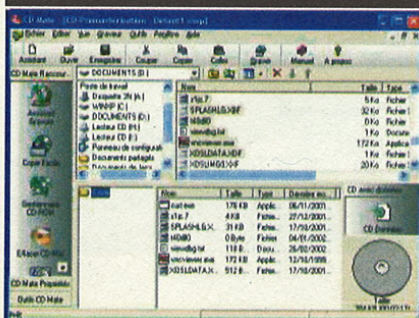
CD Mate - [CD Premaster button - Default 1.cmp]

Fichier Editer Vue Graver Outils Fenêtre Aide

Ouvrir Enregistrer Couper Copier Coller Graver Manuel A propos

CD Mate Raccourcis

DOCUMENTS (D:)

Poste de travail
Disquette 3½ (A:)
WINNP (C:)
DOCUMENTS (D:)
Lecteur CD (H:)
Lecteur CD (I:)
Panneau de configuration
Documents partagés
Documents de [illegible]

| Nom | Taille | Type |
|---|---|---|
| z1ip.7 | 5 Ko | Fichier |
| SPLASHLG.X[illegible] | 32 Ko | Fichier |
| MBAIO | 0 Ko | Fichier |
| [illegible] | 1 Ko | Docum |
| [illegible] | 172 Ko | Applica |
| XDSLDATA.IXF | 1 Ko | Fichier |
| XDSUMG5.IXF | 1 Ko | Fichier |

Assistant Express

Copie Facile

Gestionnaire CD-ROM

Effacer CD-RW

CD Mate Propriétés

Outils CD Mate

CD avec données

| Nom | Taille | Type | Dernière mo... |
|---|---|---|---|
| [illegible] | 178 KB | Applic. | 06/11/2001... |
| z1ip.7 | 4 KB | Fichier | 22/11/2001... |
| SPLASHLG.X... | 31 KB | Fichier | 17/10/2001... |
| MBAIO | 0 Byte | Fichier | 04/01/2002... |
| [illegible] | 1 KB | Docu | 26/02/2002... |
| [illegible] | 172 KB | Applic. | 12/10/1998... |
| XDSLDATA.IX... | 512 B | Fichier | 17/10/2001... |

CD données

Taille